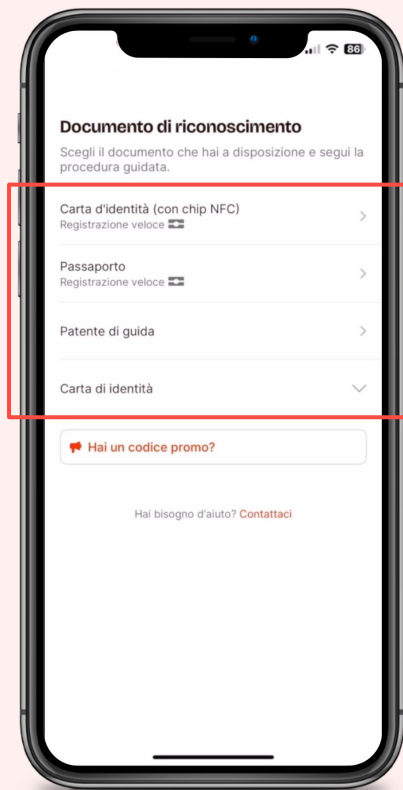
86

Documento di riconoscimento

Scegli il documento che hai a disposizione e segui la procedura guidata.

Carta d'identità (con chip NFC)
Registrazione veloce

Passaporto
Registrazione veloce

Patente di guida

Carta di identità

Hai un codice promo?

Hai bisogno d'aiuto? Contattaci